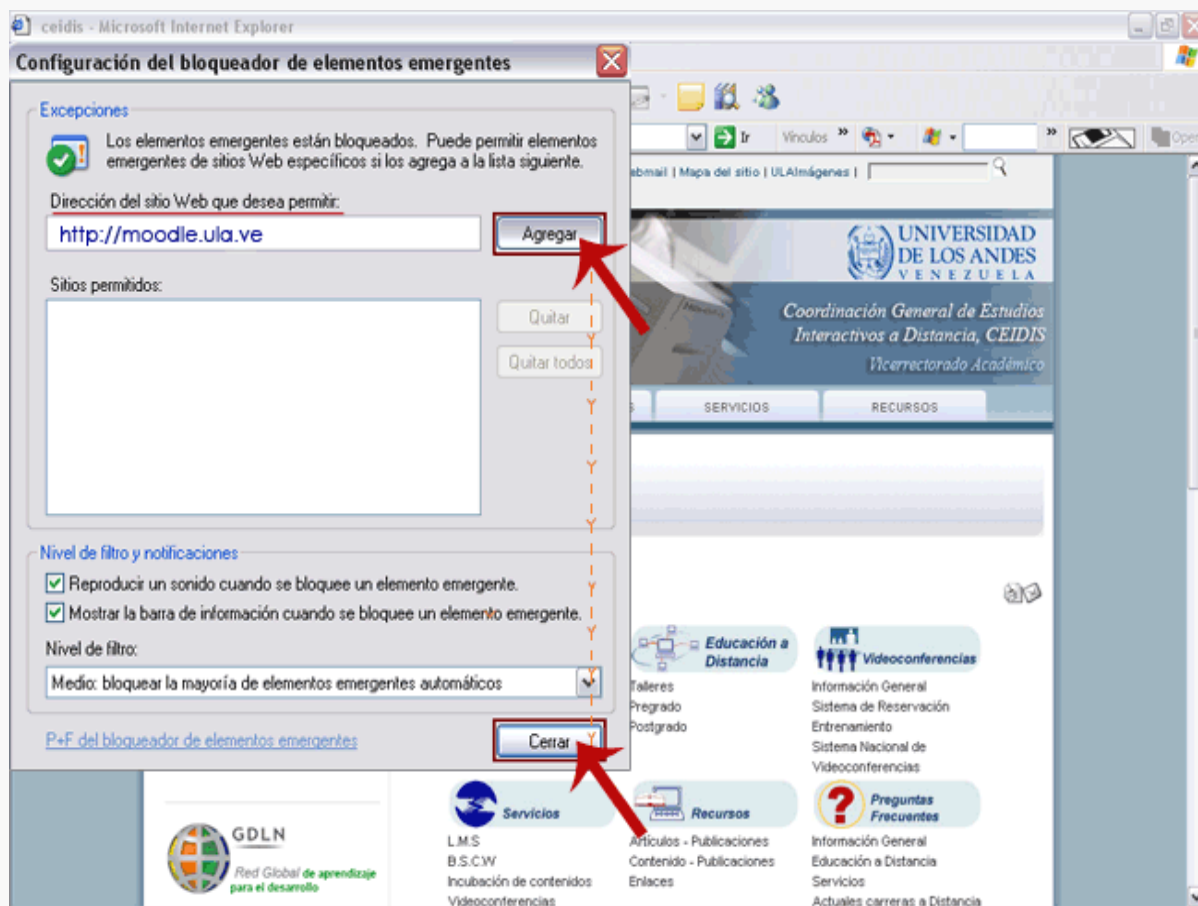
ceidis - Microsoft Internet Explorer

Configuración del bloqueador de elementos emergentes

Excepciones

Los elementos emergentes están bloqueados. Puede permitir elementos emergentes de sitios Web específicos si los agrega a la lista siguiente.

Dirección del sitio Web que desea permitir:

http://moodle.ula.ve

Agregar

Sitios permitidos:

Quitar

Quitar todos

Nivel de filtro y notificaciones

Reproducir un sonido cuando se bloquee un elemento emergente.

Mostrar la barra de información cuando se bloquee un elemento emergente.

Nivel de filtro:

Medio: bloquear la mayoría de elementos emergentes automáticos

P+F del bloqueador de elementos emergentes

Cerrar

Ir Vínculos »

ebmail | Mapa del sitio | ULAImágenes |

UNIVERSIDAD DE LOS ANDES VENEZUELA

Coordinación General de Estudios Interactivos a Distancia, CEIDIS

Vicerrectorado Académico

SERVICIOS RECURSOS

Educación a Distancia
Talleres
Pregrado
Postgrado

Videoconferencias
Información General
Sistema de Reservación
Entrenamiento
Sistema Nacional de Videoconferencias

GDLN
Red Global de aprendizaje para el desarrollo

Servicios
L.M.S
B.S.C.W
Incubación de contenidos
Videoconferencias

Recursos
Artículos - Publicaciones
Contenido - Publicaciones
Enlaces

Preguntas Frecuentes
Información General
Educación a Distancia
Servicios
Actuales carreras a Distancia